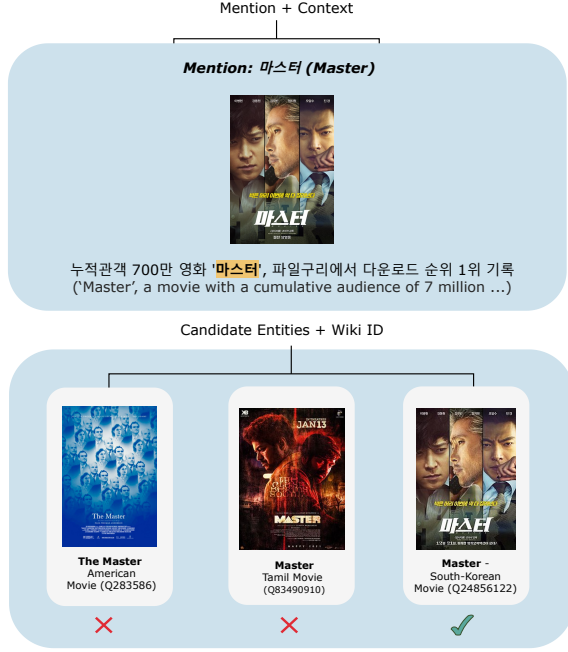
Mention + Context

Mention: 마스터 (Master)

마스터

누적관객 700만 영화 '마스터', 파일구리에서 다운로드 순위 1위 기록 ('Master', a movie with a cumulative audience of 7 million ...)

Candidate Entities + Wiki ID

The Master

JAN 13

MASTER

마스터

The Master American Movie (Q283586)

Master Tamil Movie (Q83490910)

Master - South-Korean Movie (Q24856122)